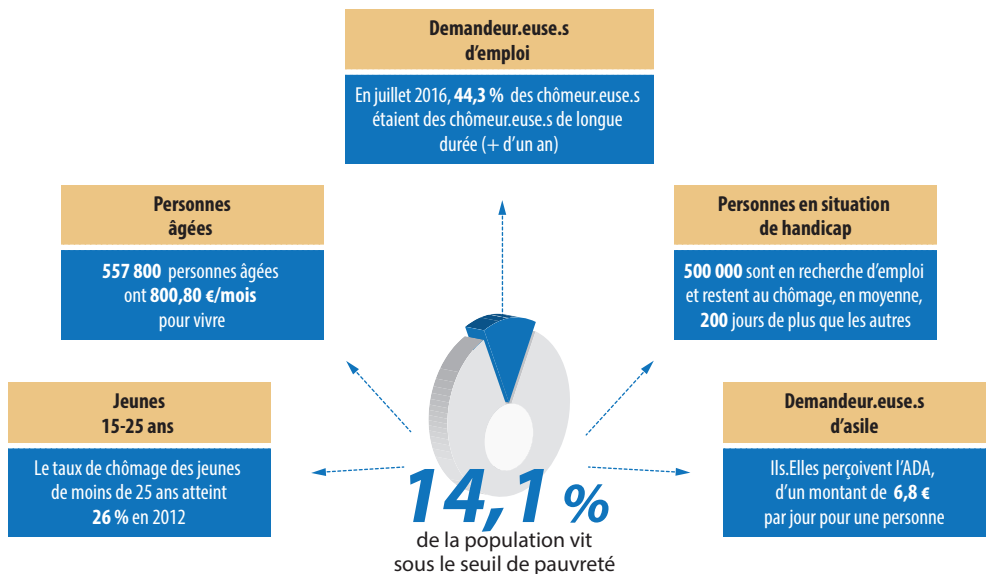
**Demandeur.euse.s d'emploi**

En juillet 2016, **44,3 %** des chômeur.euse.s étaient des chômeur.euse.s de longue durée (+ d'un an)

**Personnes âgées**

**557 800** personnes âgées ont **800,80 €/mois** pour vivre

**Personnes en situation de handicap**

**500 000** sont en recherche d'emploi et restent au chômage, en moyenne, **200** jours de plus que les autres

**Jeunes 15-25 ans**

Le taux de chômage des jeunes de moins de 25 ans atteint **26 %** en 2012

**Demandeur.euse.s d'asile**

Ils.Elles perçoivent l'ADA, d'un montant de **6,8 €** par jour pour une personne

**14,1 %**

de la population vit sous le seuil de pauvreté